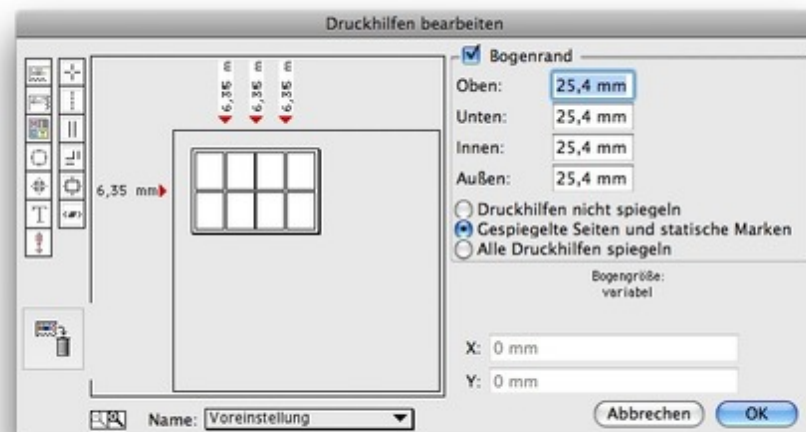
Druckhilfen bearbeiten

6,35 mm
6,35 mm
6,35 mm

6,35 mm

Bogenrand

Oben: 25,4 mm
Unten: 25,4 mm
Innen: 25,4 mm
Außen: 25,4 mm

Druckhilfen nicht spiegeln
Gespiegelte Seiten und statische Marken
Alle Druckhilfen spiegeln

Bogengröße:
variabel

X: 0 mm
Y: 0 mm

Name: Voreinstellung

Abbrechen
OK